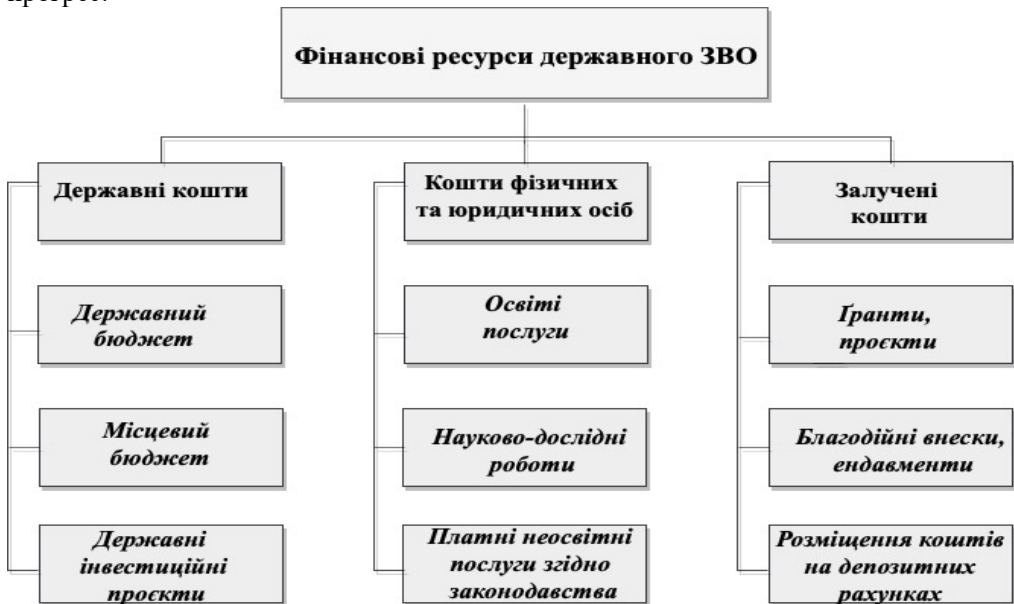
Фінансові ресурси державного ЗВО

Державні кошти

Державний бюджет

Місцевий бюджет

Державні інвестиційні проєкти

Кошти фізичних та юридичних осіб

Освіті послуги

Науково-дослідні роботи

Платні неосвітні послуги згідно законодавства

Залучені кошти

Ґранти, проєкти

Благодійні внески, ендавменти

Розміщення коштів на депозитних рахунках